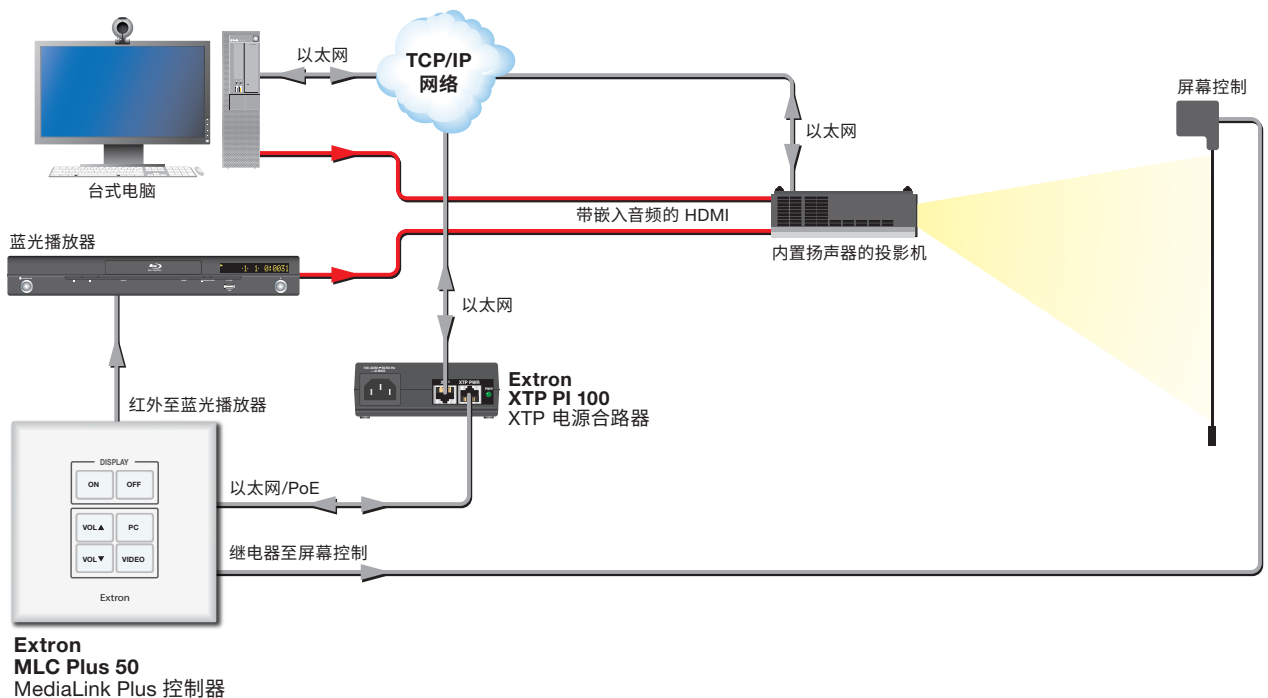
以太网

TCP/IP
网络

以太网

屏幕控制

台式电脑

带嵌入音频的 HDMI

蓝光播放器

内置扬声器的投影机

以太网

Extron
XTP PI 100
XTP 电源合路器

XTP PWR

红外至蓝光播放器

DISPLAY
ON
OFF
VOL▲
PC
VOL▼
VIDEO
Extron

以太网/PoE

继电器至屏幕控制

Extron
MLC Plus 50
MediaLink Plus 控制器